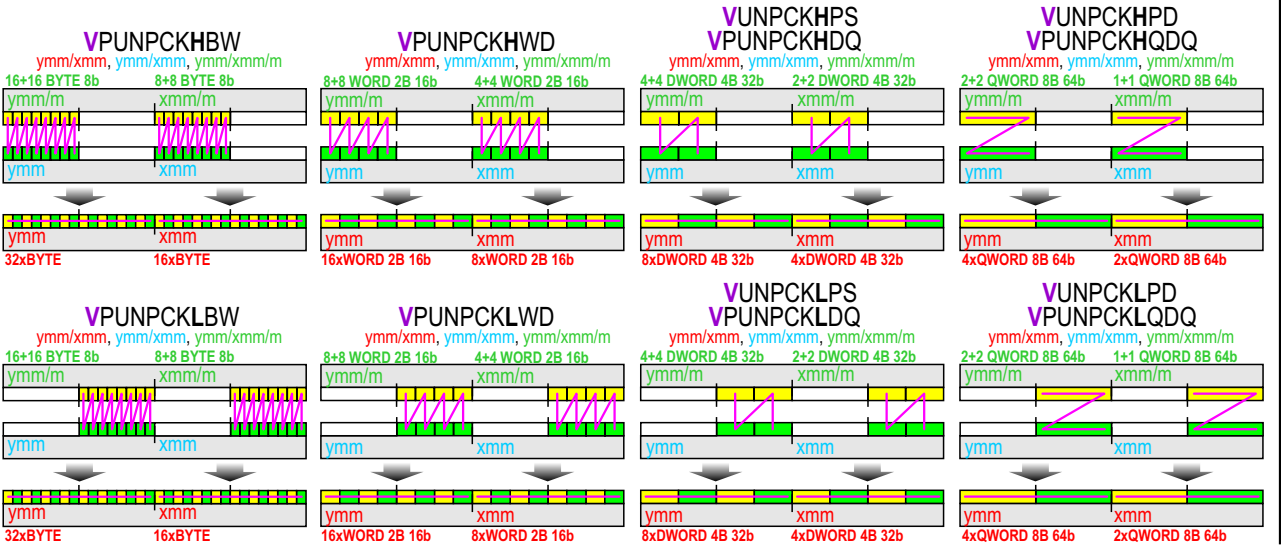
VPUNPCKHBW
ymm/xmm, ymm/xmm, ymm/xmm/m
16+16 BYTE 8b 8+8 BYTE 8b
ymm/m xmm/m
ymm xmm
ymm xmm
32xBYTE 16xBYTE

VPUNPCKHWD
ymm/xmm, ymm/xmm, ymm/xmm/m
8+8 WORD 2B 16b 4+4 WORD 2B 16b
ymm/m xmm/m
ymm xmm
ymm xmm
16xWORD 2B 16b 8xWORD 2B 16b

VUNPCKHPS
VPUNPCKHDQ
ymm/xmm, ymm/xmm, ymm/xmm/m
4+4 DWORD 4B 32b 2+2 DWORD 4B 32b
ymm/m xmm/m
ymm xmm
ymm xmm
8xDWORD 4B 32b 4xDWORD 4B 32b

VUNPCKHPD
VPUNPCKHQDQ
ymm/xmm, ymm/xmm, ymm/xmm/m
2+2 QWORD 8B 64b 1+1 QWORD 8B 64b
ymm/m xmm/m
ymm xmm
ymm xmm
4xQWORD 8B 64b 2xQWORD 8B 64b

VPUNPCKLBW
ymm/xmm, ymm/xmm, ymm/xmm/m
16+16 BYTE 8b 8+8 BYTE 8b
ymm/m xmm/m
ymm xmm
ymm xmm
32xBYTE 16xBYTE

VPUNPCKLWD
ymm/xmm, ymm/xmm, ymm/xmm/m
8+8 WORD 2B 16b 4+4 WORD 2B 16b
ymm/m xmm/m
ymm xmm
ymm xmm
16xWORD 2B 16b 8xWORD 2B 16b

VUNPCKLPS
VPUNPCKLDQ
ymm/xmm, ymm/xmm, ymm/xmm/m
4+4 DWORD 4B 32b 2+2 DWORD 4B 32b
ymm/m xmm/m
ymm xmm
ymm xmm
8xDWORD 4B 32b 4xDWORD 4B 32b

VUNPCKLPD
VPUNPCKLQDQ
ymm/xmm, ymm/xmm, ymm/xmm/m
2+2 QWORD 8B 64b 1+1 QWORD 8B 64b
ymm/m xmm/m
ymm xmm
ymm xmm
4xQWORD 8B 64b 2xQWORD 8B 64b